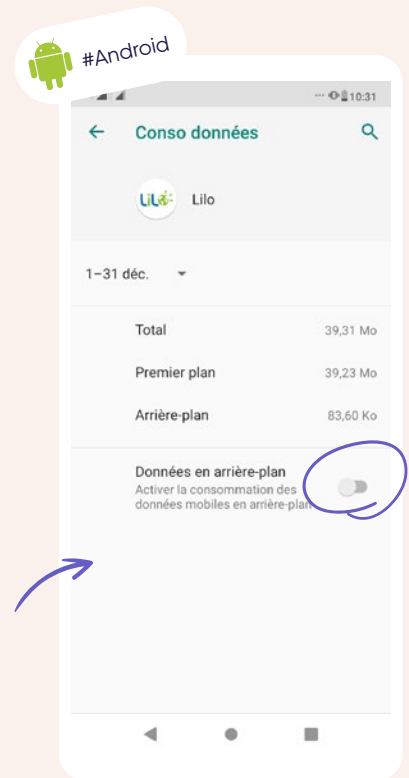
#Android

10:31

Conso données

Lilo

Lilo

1–31 déc.

Total 39,31 Mo

Premier plan 39,23 Mo

Arrière-plan 83,60 Ko

Données en arrière-plan
Activer la consommation des données mobiles en arrière-plan